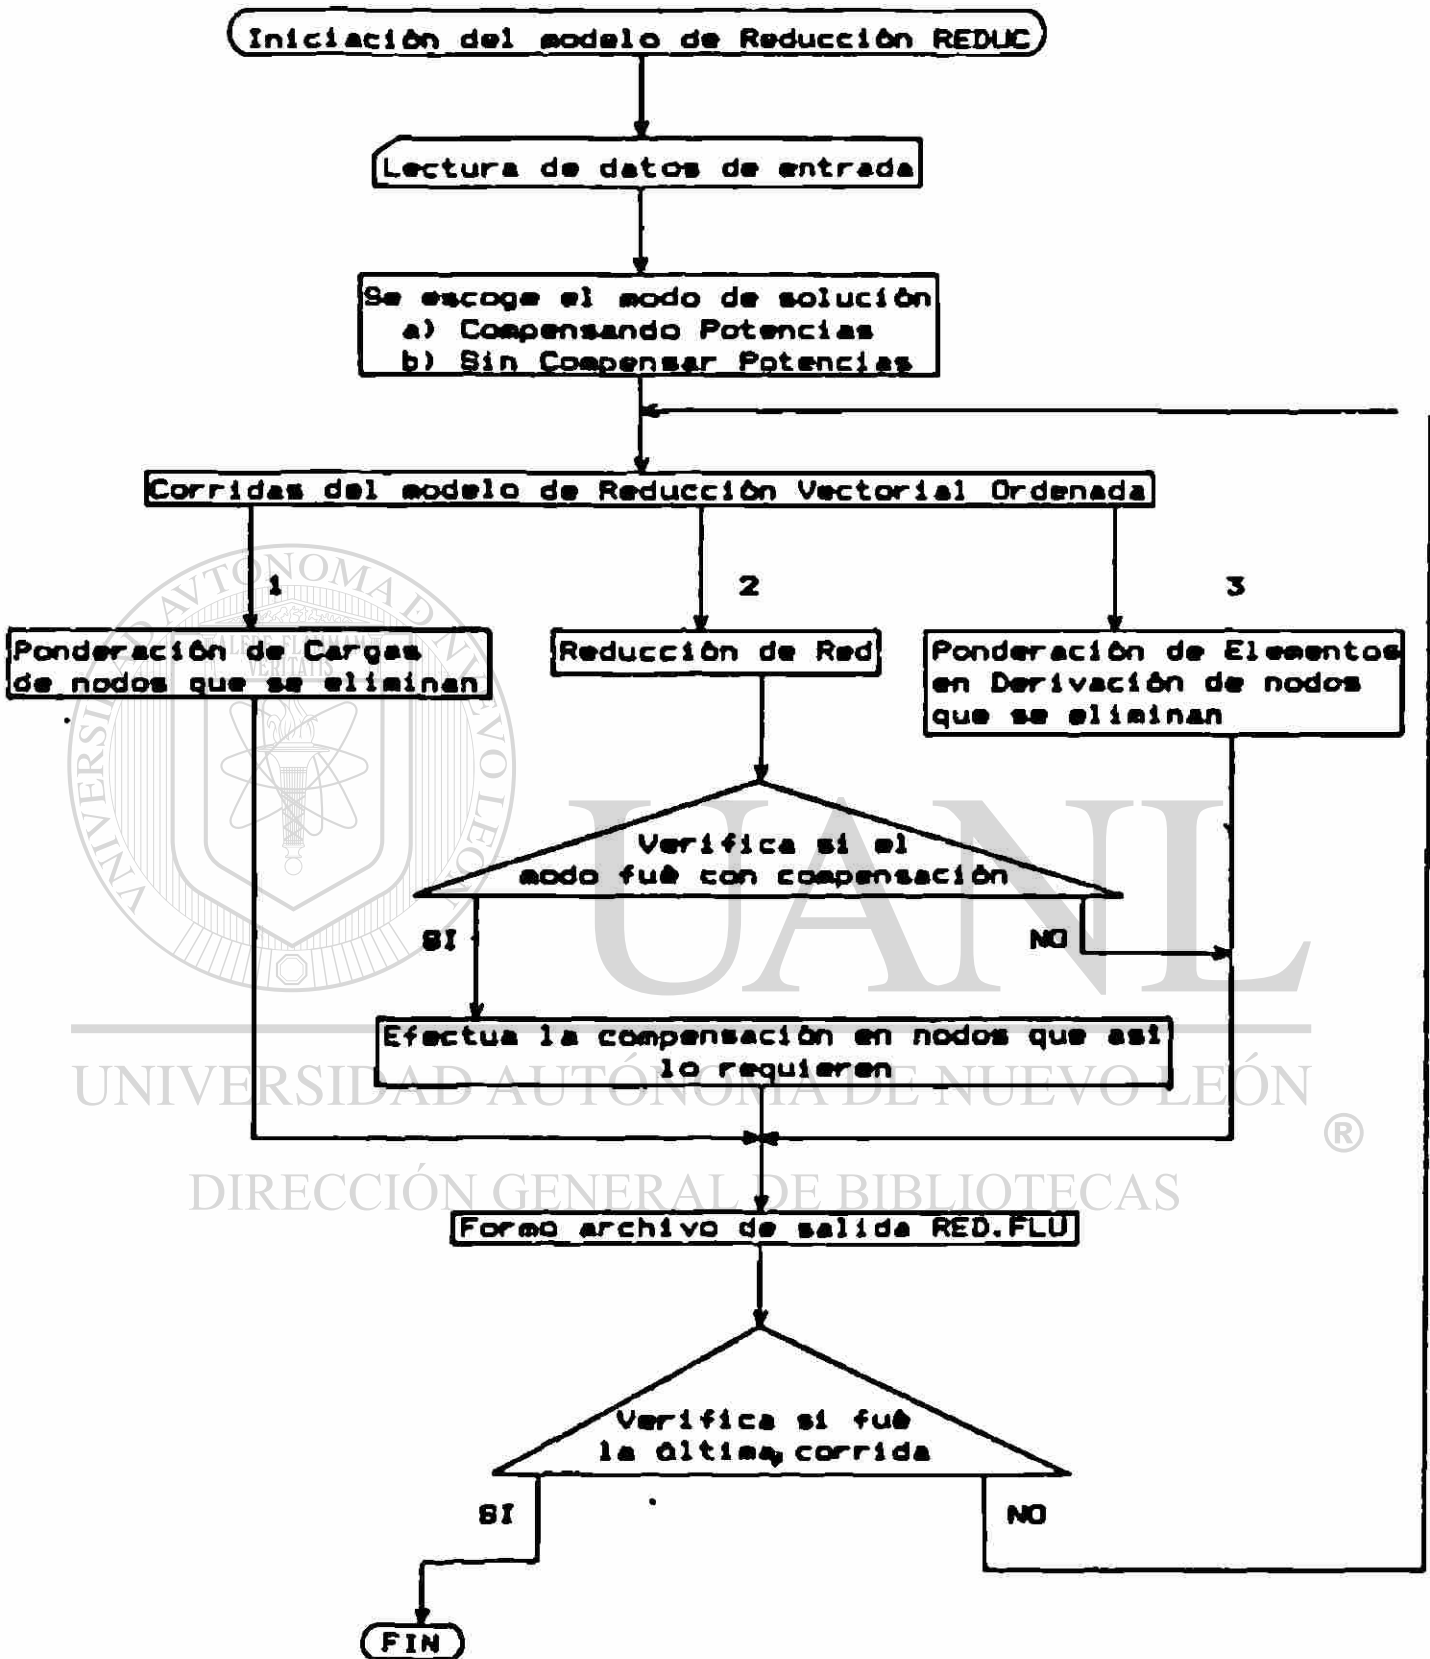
Iniciación del modelo de Reducción REDUC

Lectura de datos de entrada

Se escoge el modo de solución
a) Compensando Potencias
b) Sin Compensar Potencias

Corridas del modelo de Reducción Vectorial Ordenada

1

2

3

Ponderación de Cargas de nodos que se eliminan

Reducción de Red

Ponderación de Elementos en Derivación de nodos que se eliminan

Verifica si el modo fuè con compensación

SI

NO

Efectua la compensación en nodos que asi lo requieren

UANL

UNIVERSIDAD AUTÓNOMA DE NUEVO LEÓN ®

DIRECCIÓN GENERAL DE BIBLIOTECAS

Formo archivo de salida RED.FLU

Verifica si fuè la última corrida

SI

NO

FIN